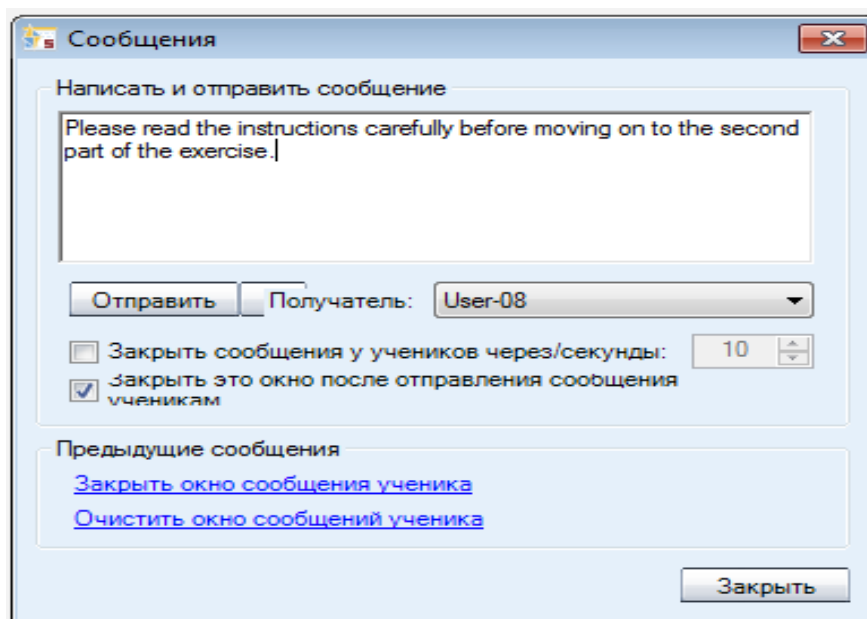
Сообщения

Написать и отправить сообщение

Please read the instructions carefully before moving on to the second part of the exercise.

Отправить

Получатель: User-08

Закрыть сообщения у учеников через/секунды: 10

Закрыть это окно после отправления сообщения ученикам

Предыдущие сообщения

Закрыть окно сообщения ученика

Очистить окно сообщений ученика

Закрыть